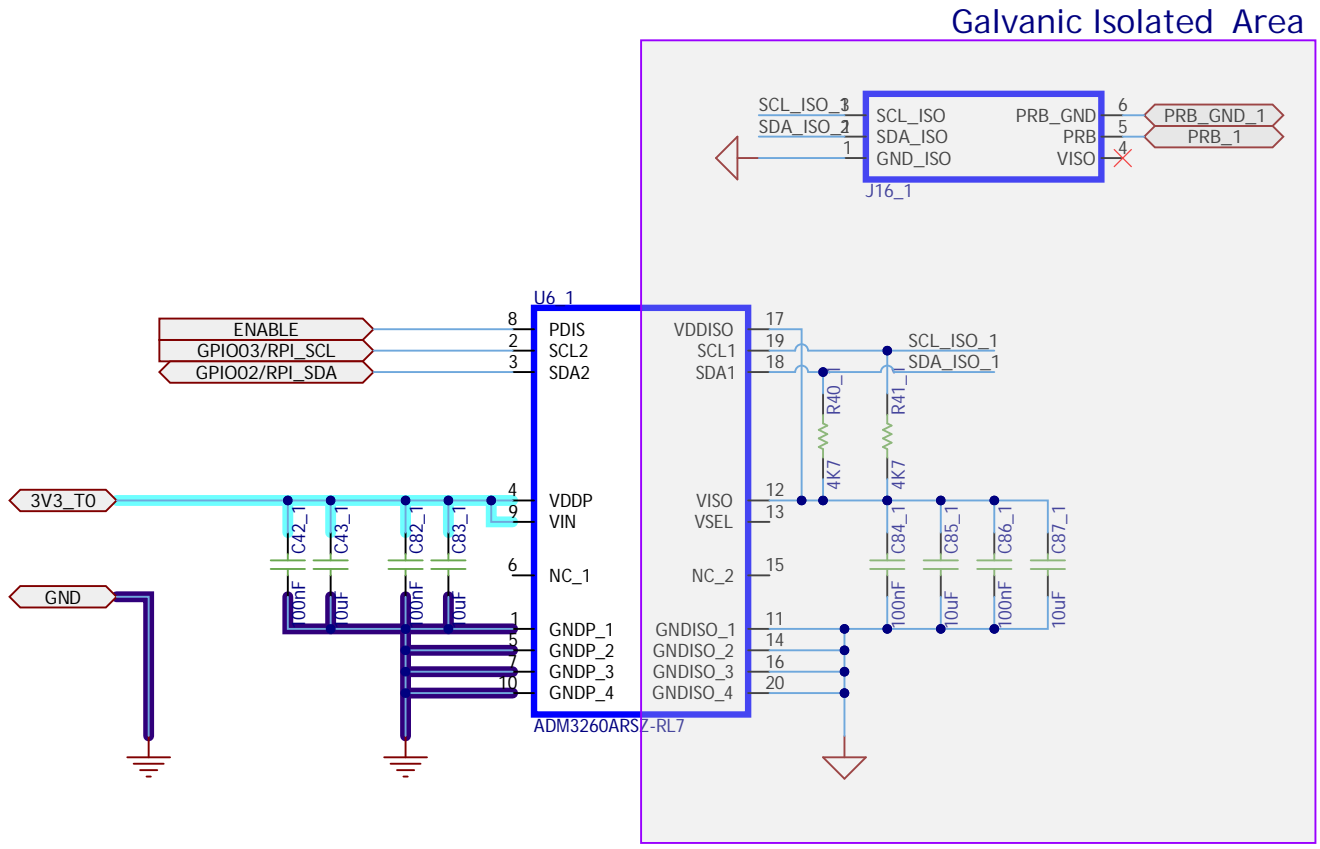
Galvanic Isolated Area

SCL_ISO_1 3
SDA_ISO_1 2
1
SCL_ISO
SDA_ISO
GND_ISO
PRB_GND
PRB
VISO
6
5
4
PRB_GND_1
PRB_1
J16_1

U6_1
ENABLE
GPIO03/RPI_SCL
GPIO02/RPI_SDA
8
2
3
PDIS
SCL2
SDA2
VDDISO
SCL1
SDA1
17
19
18
SCL_ISO_1
SDA_ISO_1
R40_1
R41_1
4K7
4K7

3V3_T0
4
9
VDDP
VIN
VISO
VSEL
12
13
C42_1
C43_1
C82_1
C83_1
100nF
10uF
100nF
10uF
C84_1
C85_1
C86_1
C87_1
100nF
10uF
100nF
10uF

6
NC_1
NC_2
15

GND
1
5
7
10
GNDP_1
GNDP_2
GNDP_3
GNDP_4
GNDISO_1
GNDISO_2
GNDISO_3
GNDISO_4
11
14
16
20
ADM3260ARSZ-RL7